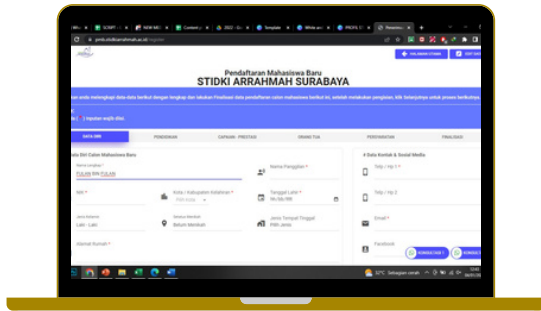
Pendaftaran Mahasiswa Baru
STIDKI ARRAHMAH SURABAYA

DATA DIRI
PENDIDIKAN
CAPAIAN - PRESTASI
ORANG TUA
PERSYARATAN
FINALISASI

Data Diri Calon Mahasiswa Baru
Nama Lengkap *
FULAN BIN FULAN
Nama Panggilan *
Data Kontak & Sosial Media
Telp / Hp 1 *
NIK *
Kota / Kabupaten Kelahiran *
Tanggal Lahir *
Telp / Hp 2
Jenis Kelamin
Laki - Laki
Status Menikah
Belum Menikah
Jenis Tempat Tinggal
Pilih Jenis
Email *
Alamat Rumah *
Facebook
KONSULTASI 1
KONSULTASI 2